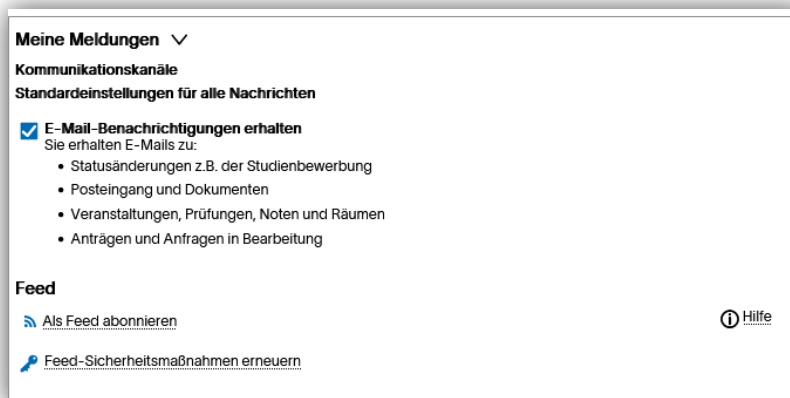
Meine Meldungen

Kommunikationskanäle

Standardeinstellungen für alle Nachrichten

E-Mail-Benachrichtigungen erhalten
Sie erhalten E-Mails zu:

- Statusänderungen z.B. der Studienbewerbung
- Posteingang und Dokumenten
- Veranstaltungen, Prüfungen, Noten und Räumen
- Anträgen und Anfragen in Bearbeitung

Feed

Als Feed abonnieren

Hilfe

Feed-Sicherheitsmaßnahmen erneuern